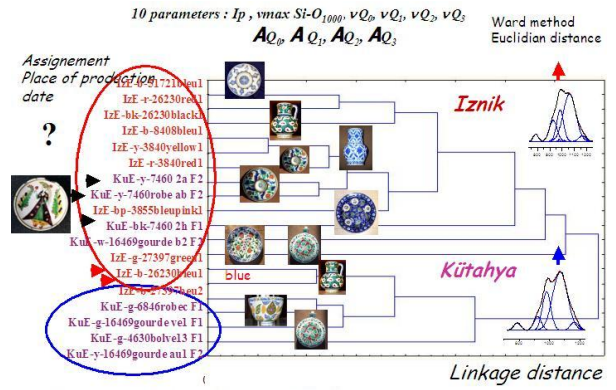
10 parameters : Ip , vmax Si-O$_{1000}$, $\nu Q_0$, $\nu Q_1$, $\nu Q_2$, $\nu Q_3$
$A_{Q_0}$, $A_{Q_1}$, $A_{Q_2}$, $A_{Q_3}$

Ward method
Euclidian distance

Assignement
Place of production
date

?

IzE-b-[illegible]bleu1
IzE-r-26230red1
IzE-bk-26230black1
IzE-b-8408bleu1
IzE-y-3840yellow1
IzE-r-3840red1
KuE-y-7460 2a F2
KuE-y-7460robe ab F2
IzE-bp-3855bleupink1
KuE-bk-7460 2h F1
KuE-w-16469gourde b2 F2
IzE-g-27397green1
IzE-b-26230bleu1
IzE-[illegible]ren2
KuE-g-6846robec F1
KuE-g-16469gourde vel F1
KuE-g-4630bolvel3 F1
KuE-y-16469gourde au1 F2

Iznik

Kütahya

blue

Linkage distance